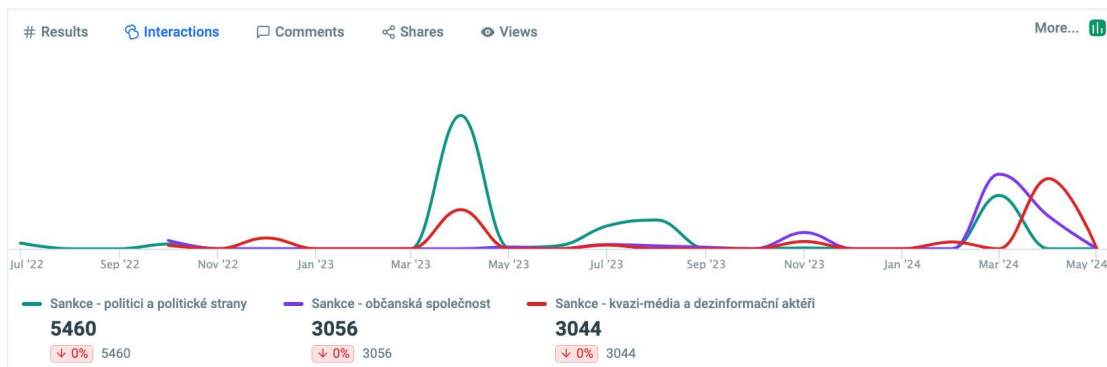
# Results | Interactions | Comments | Shares | Views | More...

Jul '22 | Sep '22 | Nov '22 | Jan '23 | Mar '23 | May '23 | Jul '23 | Sep '23 | Nov '23 | Jan '24 | Mar '24 | May '24

Sankce - politici a politické strany
5460
↓ 0% 5460

Sankce - občanská společnost
3056
↓ 0% 3056

Sankce - kvazi-média a dezinformační aktéři
3044
↓ 0% 3044